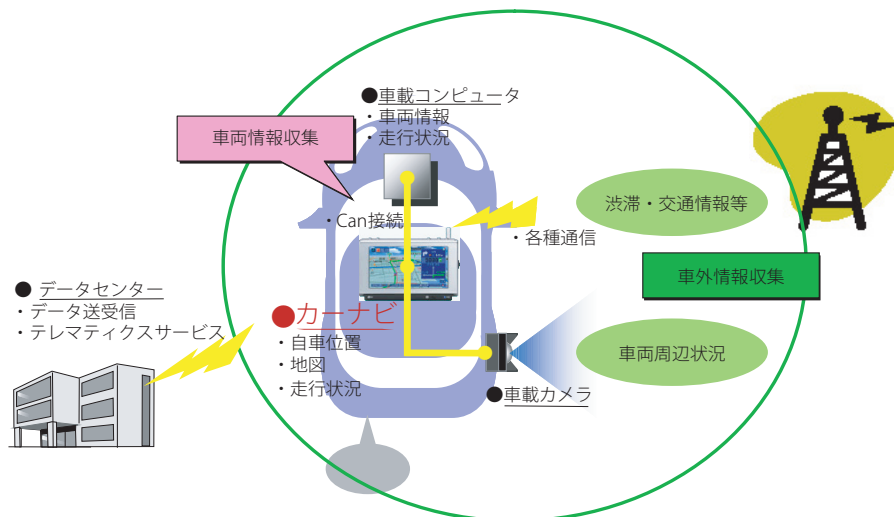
●車載コンピュータ
・車両情報
・走行状況

車両情報収集

・Can接続

・各種通信

渋滞・交通情報等

車外情報収集

● データセンター
・データ送受信
・テレマティクスサービス

●カーナビ
・自車位置
・地図
・走行状況

車両周辺状況

●車載カメラ